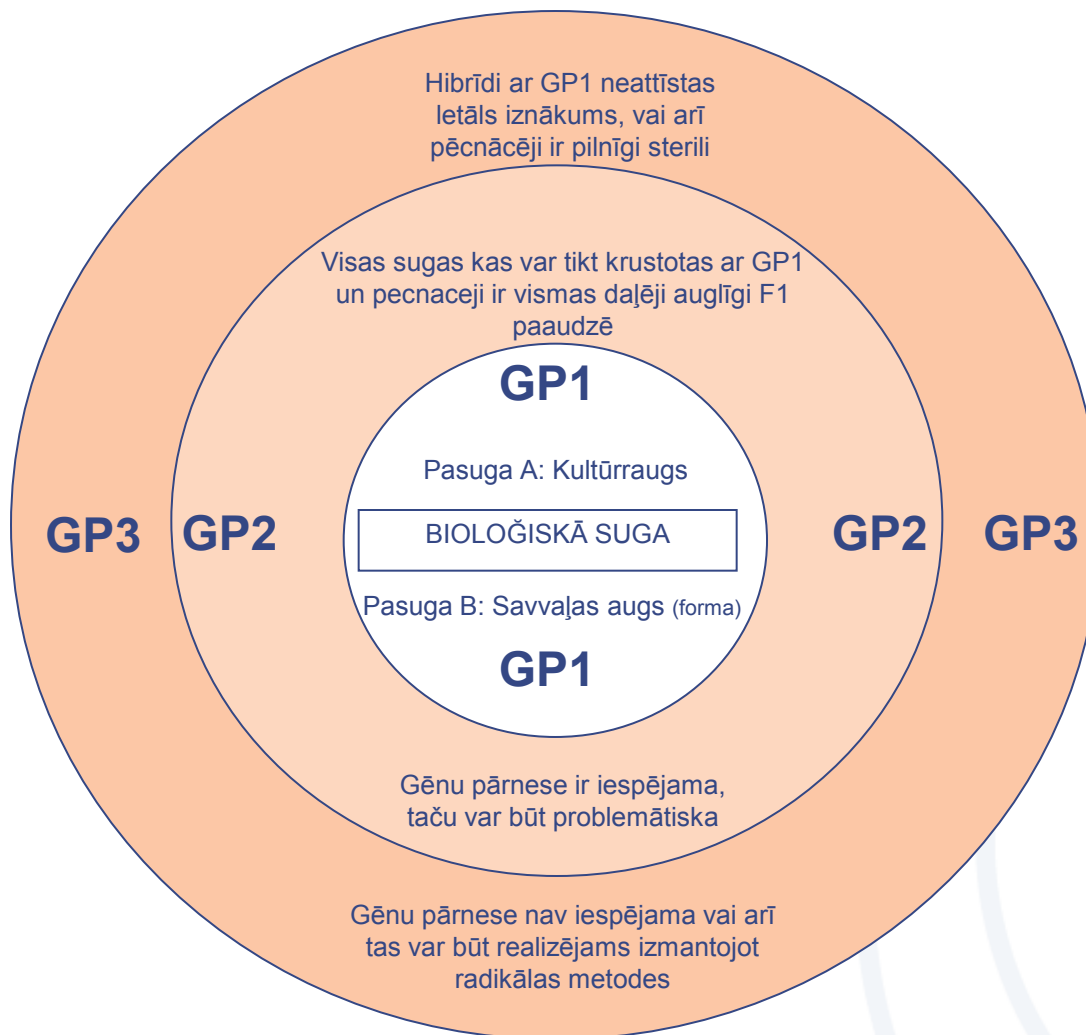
Hibrīdi ar GP1 neattīstas letāls iznākums, vai arī pēcnācēji ir pilnīgi sterili

Visas sugas kas var tikt krustotas ar GP1 un pecnaceji ir vismas daļēji auglīgi F1 paaudzē

GP1

Pasuga A: Kultūrraugs

GP3 GP2 BIOLOĢISKĀ SUGA GP2 GP3

Pasuga B: Savvaļas augs (forma)

GP1

Gēnu pārnese ir iespējama, taču var būt problemātiska

Gēnu pārnese nav iespējama vai arī tas var būt realizējams izmantojot radikālas metodes